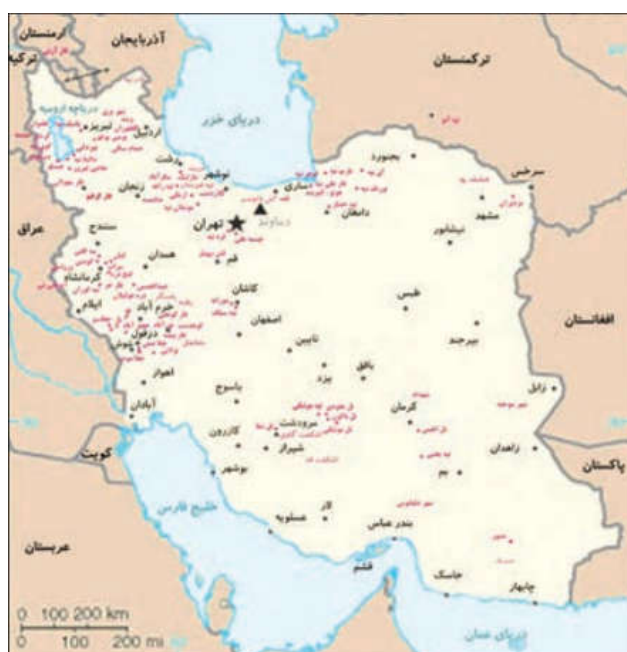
ارمنستان
ترکیه
آذربایجان
ترکمنستان
دریای خزر
دریاچه ارومیه
تبریز
اردبیل
رشت
نوشهر
زنجان
ساری
دماوند
بجنورد
سرخس
مشهد
دامغان
نیشابور
تهران
سنندج
عراق
همدان
قم
کرمانشاه
ایلام
خرم آباد
کاشان
طبس
افغانستان
اصفهان
نایین
بیرجند
اهواز
یزد
بافق
زابل
آبادان
یاسوج
کرمان
زاهدان
کویت
کازرون
مرودشت
شیراز
بم
پاکستان
بوشهر
خلیج فارس
لار
عسلویه
بندر عباس
قشم
جاسک
چابهار
عربستان
دریای عمان
0 100 200 km
0 100 200 mi